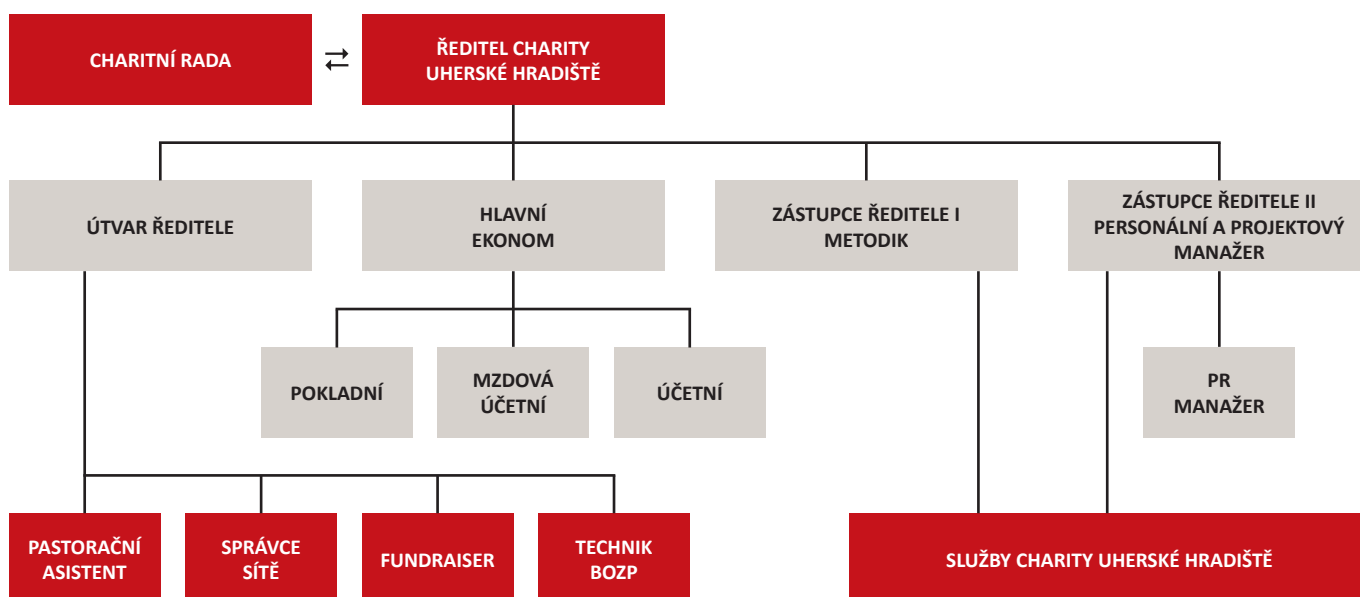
CHARITNÍ RADA

⇄

ŘEDITEL CHARITY UHERSKÉ HRADIŠTĚ

ÚTVAR ŘEDITELE

HLAVNÍ EKONOM

ZÁSTUPCE ŘEDITELE I METODIK

ZÁSTUPCE ŘEDITELE II PERSONÁLNÍ A PROJEKTOVÝ MANAŽER

POKLADNÍ

MZDOVÁ ÚČETNÍ

ÚČETNÍ

PR MANAŽER

PASTORAČNÍ ASISTENT

SPRÁVCE SÍTĚ

FUNDRAISER

TECHNIK BOZP

SLUŽBY CHARITY UHERSKÉ HRADIŠTĚ